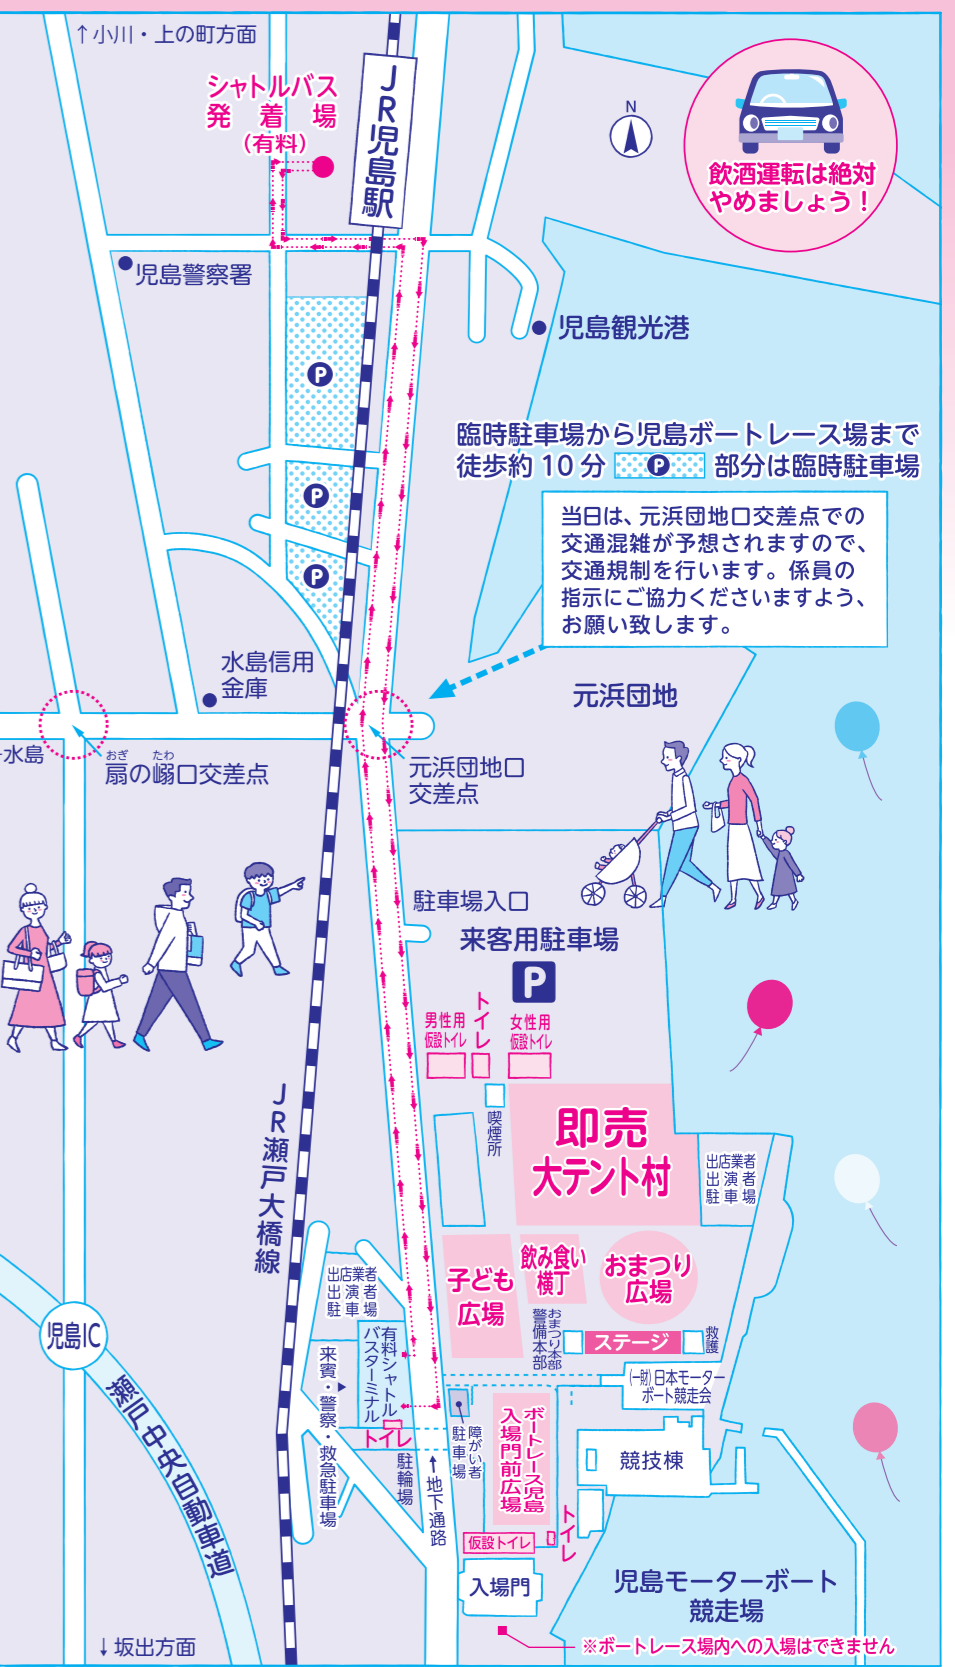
↑小川・上の町方面

シャトルバス
発着場
（有料）

JR児島駅

飲酒運転は絶対やめましょう！

N

児島警察署

児島観光港

P

P

P

臨時駐車場から児島ボートレース場まで徒歩約 10 分 P 部分は臨時駐車場

当日は、元浜団地口交差点での交通混雑が予想されますので、交通規制を行います。係員の指示にご協力くださいますよう、お願い致します。

水島信用金庫

元浜団地

水島

扇の嵶口交差点

元浜団地口交差点

駐車場入口

来客用駐車場

P

男性用仮設トイレ

トイレ

女性用仮設トイレ

喫煙所

即売大テント村

出店業者出演者駐車場

JR瀬戸大橋線

子ども広場

飲み食い横丁

おまつり広場

出店業者出演者駐車場

おまつり本部警備本部

ステージ

救護

児島IC

来賓・警察・救急駐車場

有料シャトルバスターミナル

トイレ

駐輪場

地下通路

障がい者駐車場

ボートレース児島入場門前広場

(一財)日本モーターボート競走会

競技棟

瀬戸中央自動車道

仮設トイレ

トイレ

入場門

児島モーターボート競走場

↓坂出方面

※ボートレース場内への入場はできません